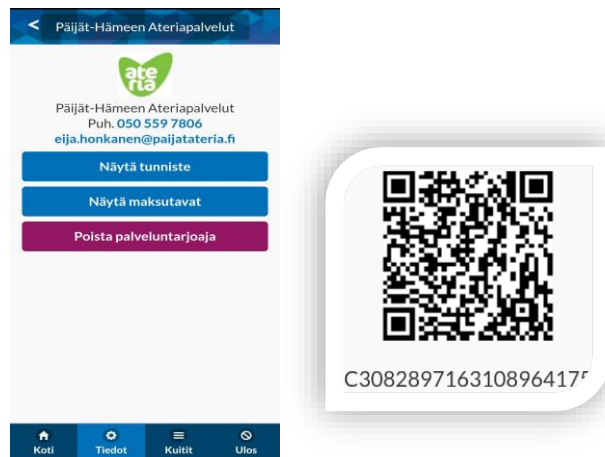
< Päijät-Hämeen Ateriapalvelut

ate ria

Päijät-Hämeen Ateriapalvelut
Puh. 050 559 7806
eija.honkanen@paijatateria.fi

Näytä tunniste

Näytä maksutavat

Poista palveluntarjoaja

C308289716310896417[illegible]

Koti
Tiedot
Kuitit
Ulos